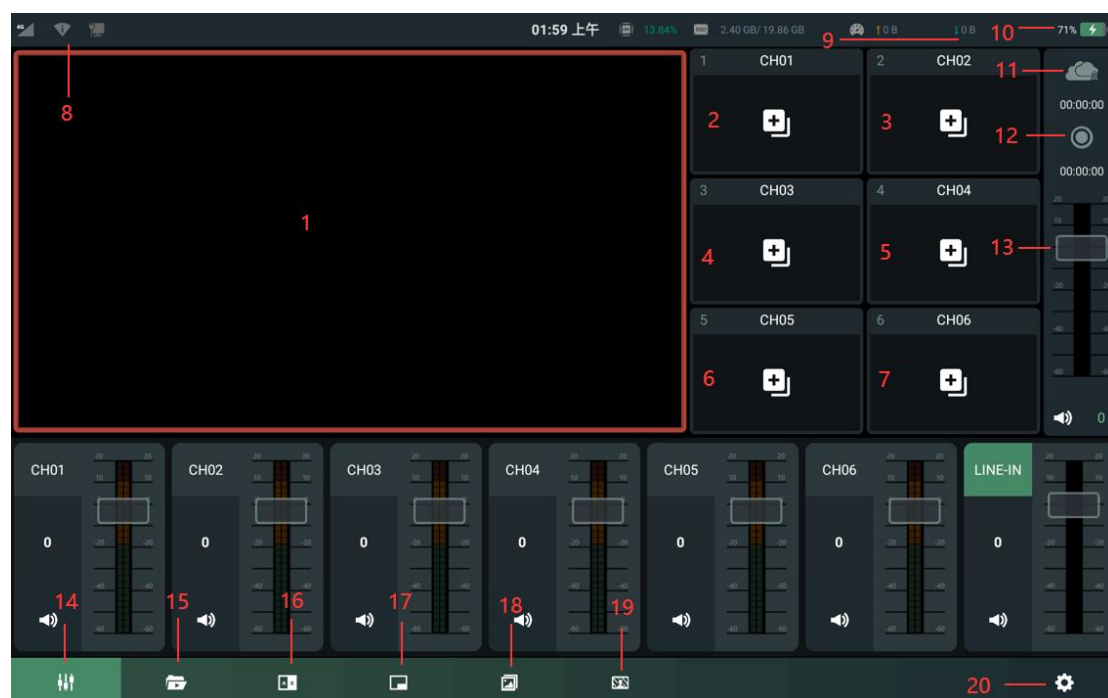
01:59 上午 13.84% 2.40 GB/ 19.86 GB ↑0 B ↓0 B 71%

8 9 10

1

1 CH01
2

2 CH02
3

3 CH03
4

4 CH04
5

5 CH05
6

6 CH06
7

11
00:00:00
12
00:00:00
13

0

CH01
0

CH02
0

CH03
0

CH04
0

CH05
0

CH06
0

LINE-IN
0

14 15 16 17 18 19 20